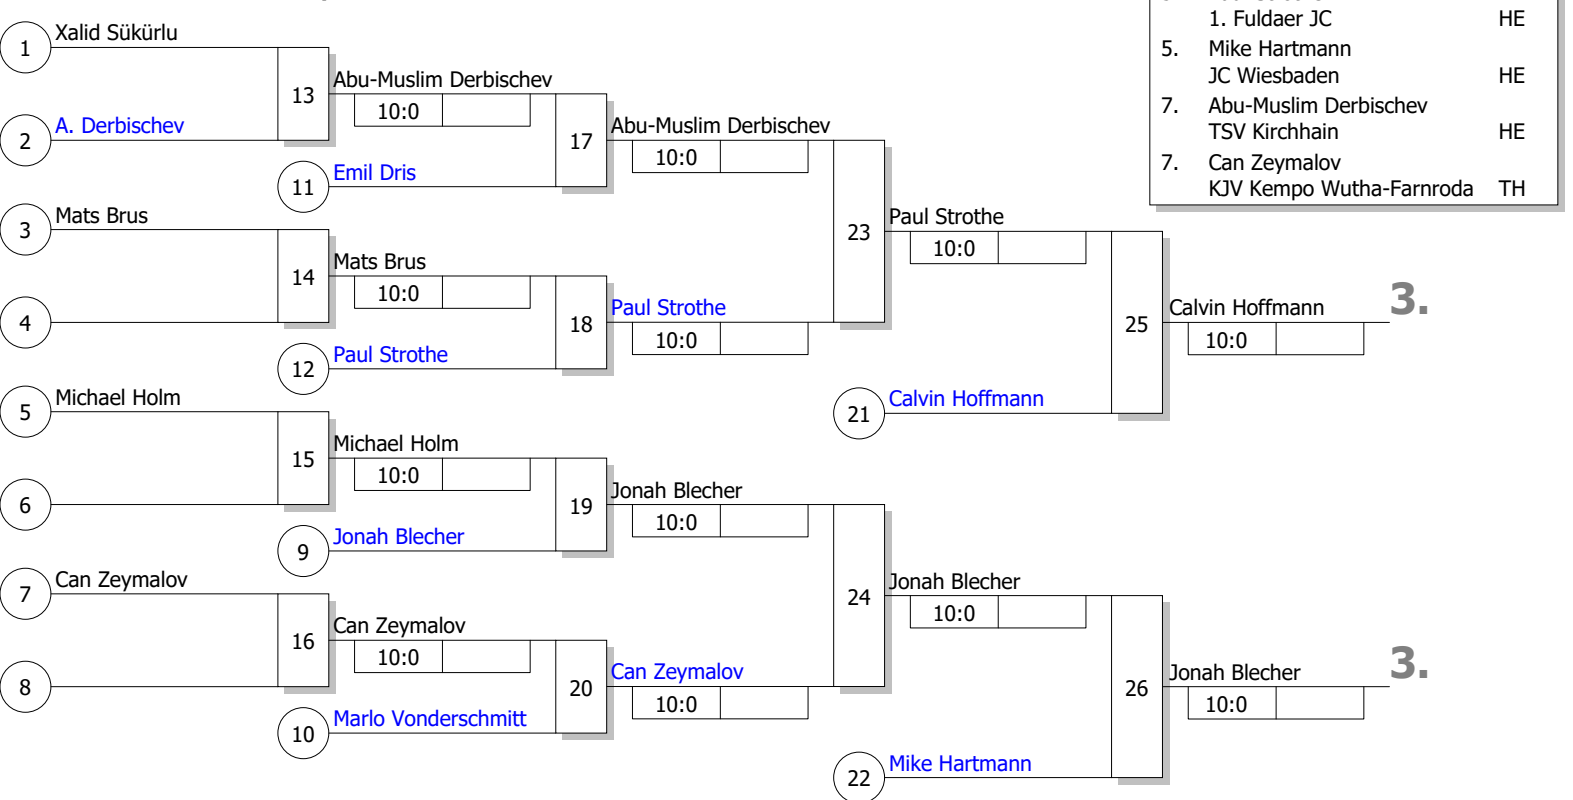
1 Xalid Sükürlu
2 A. Derbischev
13 Abu-Muslim Derbischev
10:0
11 Emil Dris
17 Abu-Muslim Derbischev
10:0
3 Mats Brus
4
14 Mats Brus
10:0
12 Paul Strothe
18 Paul Strothe
10:0
23 Paul Strothe
10:0
5 Michael Holm
6
15 Michael Holm
10:0
9 Jonah Blecher
19 Jonah Blecher
10:0
7 Can Zeymalov
8
16 Can Zeymalov
10:0
10 Marlo Vonderschmitt
20 Can Zeymalov
10:0
24 Jonah Blecher
10:0
21 Calvin Hoffmann
25 Calvin Hoffmann
10:0
3.
22 Mike Hartmann
26 Jonah Blecher
10:0
3.

| | | |
|---|---|---|
| | 1. Fuldaer JC | HE |
| 5. | Mike Hartmann | |
| | JC Wiesbaden | HE |
| 7. | Abu-Muslim Derbischev | |
| | TSV Kirchhain | HE |
| 7. | Can Zeymalov | |
| | KJV Kempo Wutha-Farnroda | TH |